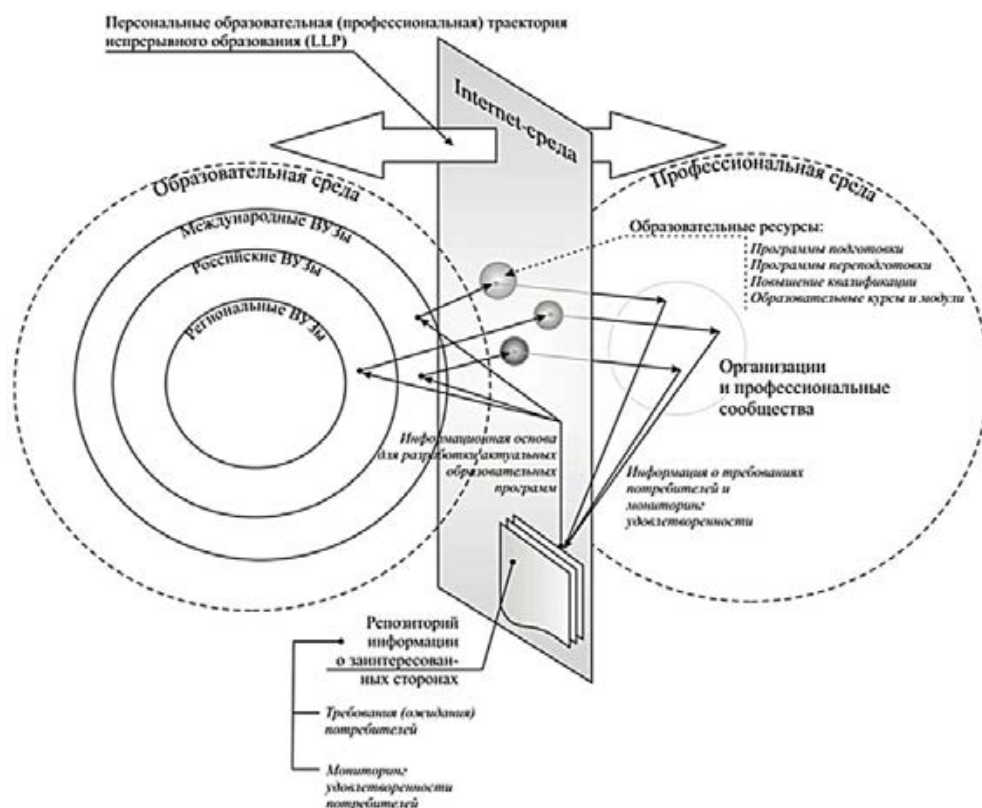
Персональные образовательная (профессиональная) траектория непрерывного образования (LLP)

Internet-среда

Образовательная среда

Профессиональная среда

Международные ВУЗы

Российские ВУЗы

Региональные ВУЗы

Образовательные ресурсы:

Программы подготовки
Программы переподготовки
Повышение квалификации
Образовательные курсы и модули

Организации и профессиональные сообщества

Информационная основа для разработки актуальных образовательных программ

Информация о требованиях потребителей и мониторинг удовлетворенности

Репозиторий информации о заинтересованных сторонах

Требования (ожидания) потребителей

Мониторинг удовлетворенности потребителей